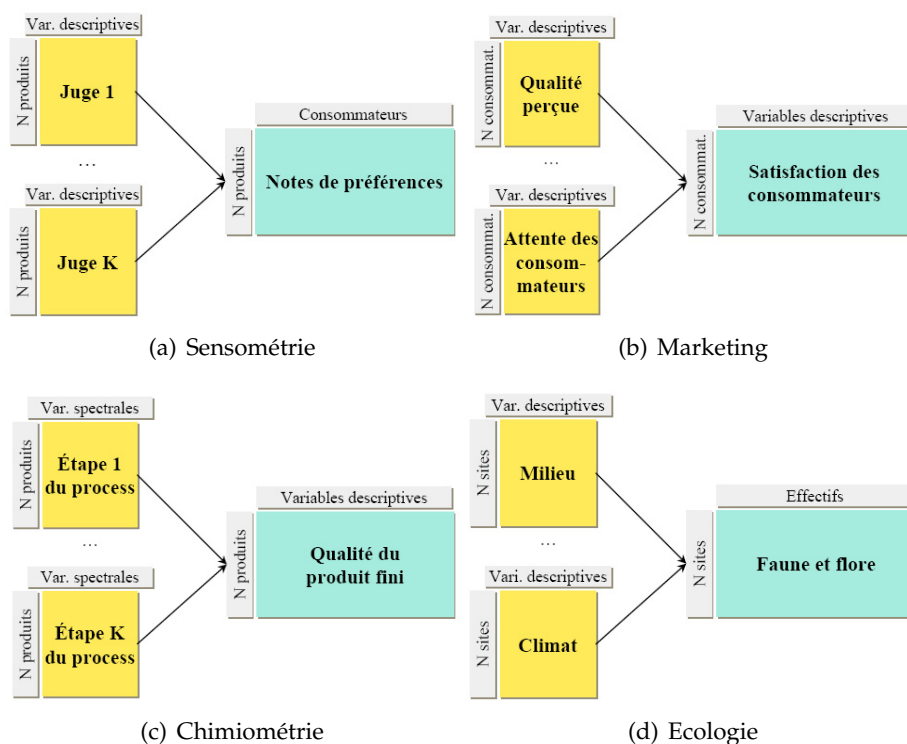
Var. descriptives
N produits
Juge 1
…
Var. descriptives
N produits
Juge K
Consommateurs
N produits
Notes de préférences

(a) Sensométrie

Var. descriptives
N consommat.
Qualité perçue
…
Var. descriptives
N consommat.
Attente des consommateurs
Variables descriptives
N consommat.
Satisfaction des consommateurs

(b) Marketing

Var. spectrales
N produits
Étape 1 du process
…
Var. spectrales
N produits
Étape K du process
Variables descriptives
N produits
Qualité du produit fini

(c) Chimiométrie

Var. descriptives
N sites
Milieu
…
Vari. descriptives
N sites
Climat
Effectifs
N sites
Faune et flore

(d) Ecologie